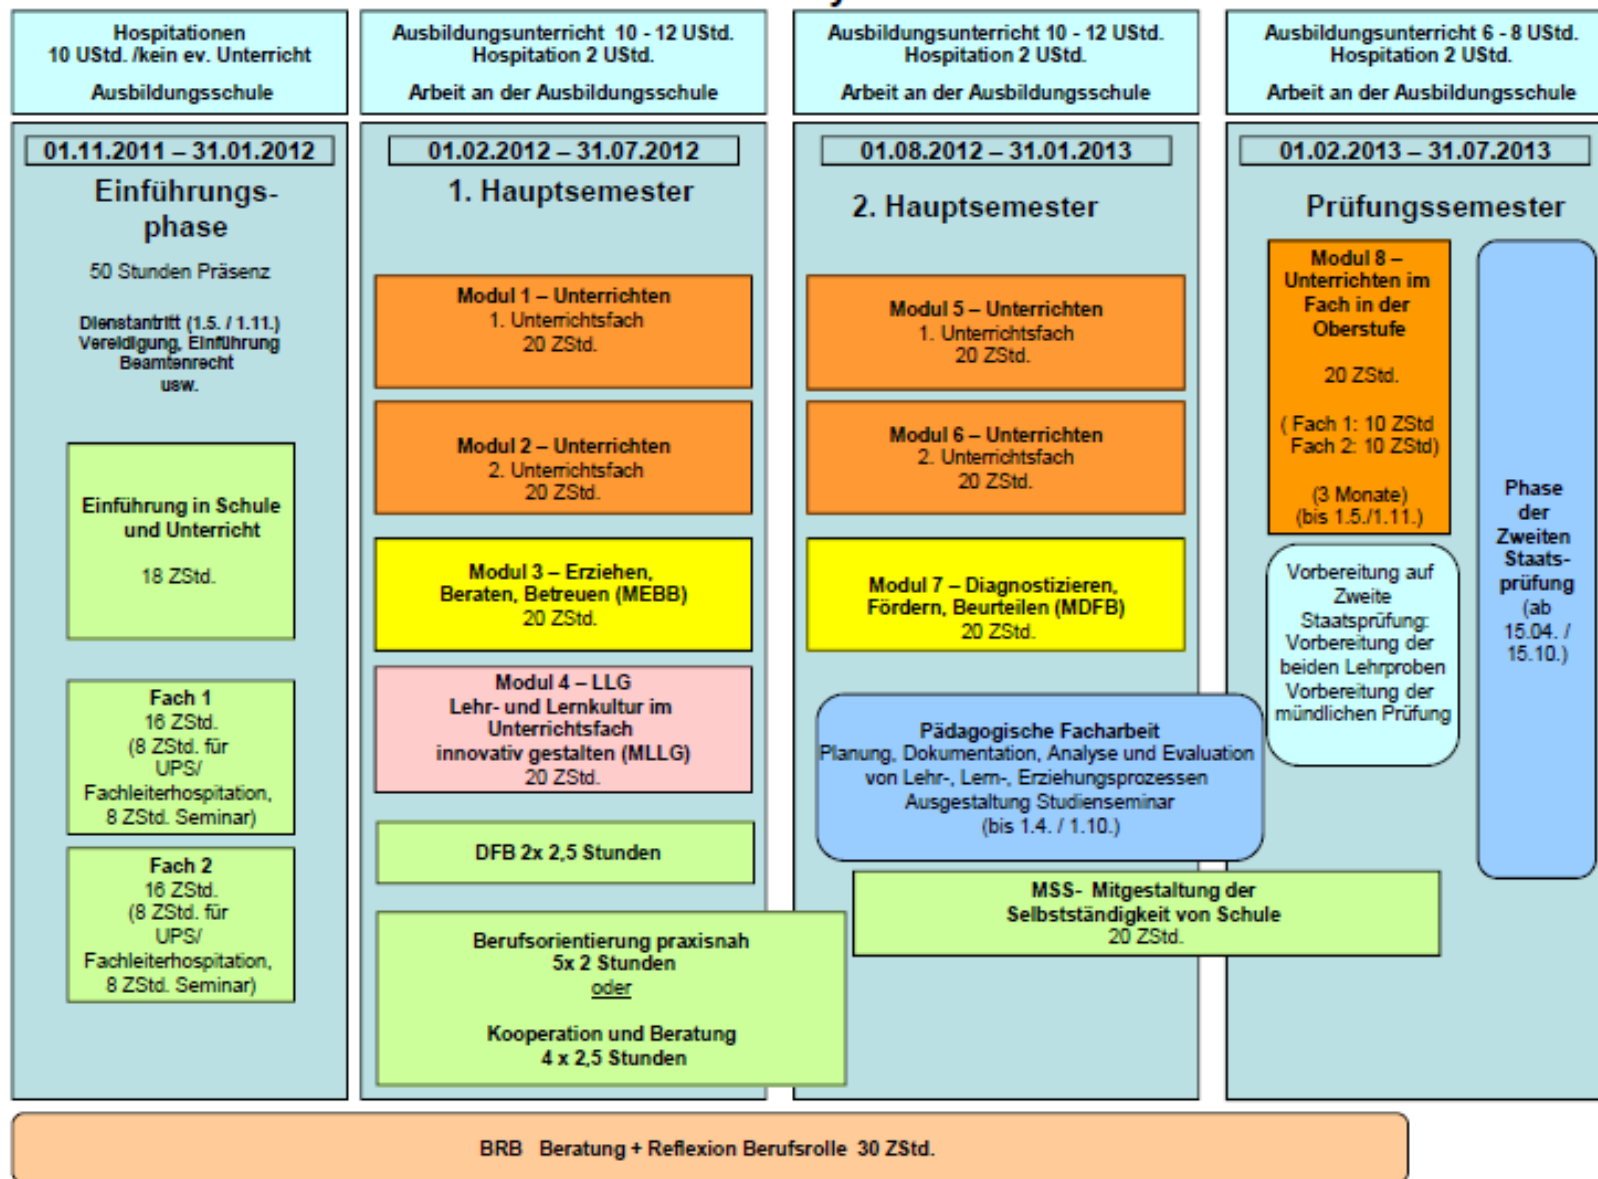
Hospitationen
10 UStd. /kein ev. Unterricht
Ausbildungsschule

Ausbildungsunterricht 10 - 12 UStd.
Hospitation 2 UStd.
Arbeit an der Ausbildungsschule

Ausbildungsunterricht 10 - 12 UStd.
Hospitation 2 UStd.
Arbeit an der Ausbildungsschule

Ausbildungsunterricht 6 - 8 UStd.
Hospitation 2 UStd.
Arbeit an der Ausbildungsschule

01.11.2011 – 31.01.2012
Einführungsphase
50 Stunden Präsenz

Dienstantritt (1.5. / 1.11.)
Vereidigung, Einführung Beamtenrecht
usw.

Einführung in Schule und Unterricht
18 ZStd.

Fach 1
16 ZStd.
(8 ZStd. für UPS/ Fachleiterhospitation, 8 ZStd. Seminar)

Fach 2
16 ZStd.
(8 ZStd. für UPS/ Fachleiterhospitation, 8 ZStd. Seminar)

01.02.2012 – 31.07.2012
1. Hauptsemester

Modul 1 – Unterrichten
1. Unterrichtsfach
20 ZStd.

Modul 2 – Unterrichten
2. Unterrichtsfach
20 ZStd.

Modul 3 – Erziehen, Beraten, Betreuen (MEBB)
20 ZStd.

Modul 4 – LLG
Lehr- und Lernkultur im Unterrichtsfach innovativ gestalten (MLLG)
20 ZStd.

DFB 2x 2,5 Stunden

Berufsorientierung praxisnah
5x 2 Stunden
oder
Kooperation und Beratung
4 x 2,5 Stunden

01.08.2012 – 31.01.2013
2. Hauptsemester

Modul 5 – Unterrichten
1. Unterrichtsfach
20 ZStd.

Modul 6 – Unterrichten
2. Unterrichtsfach
20 ZStd.

Modul 7 – Diagnostizieren, Fördern, Beurteilen (MDFB)
20 ZStd.

Pädagogische Facharbeit
Planung, Dokumentation, Analyse und Evaluation von Lehr-, Lern-, Erziehungsprozessen
Ausgestaltung Studienseminar
(bis 1.4. / 1.10.)

MSS- Mitgestaltung der Selbstständigkeit von Schule
20 ZStd.

01.02.2013 – 31.07.2013
Prüfungssemester

Modul 8 – Unterrichten im Fach in der Oberstufe
20 ZStd.
( Fach 1: 10 ZStd
Fach 2: 10 ZStd)
(3 Monate)
(bis 1.5./1.11.)

Vorbereitung auf Zweite Staatsprüfung: Vorbereitung der beiden Lehrproben
Vorbereitung der mündlichen Prüfung

Phase der Zweiten Staatsprüfung
(ab 15.04. / 15.10.)

BRB Beratung + Reflexion Berufsrolle 30 ZStd.